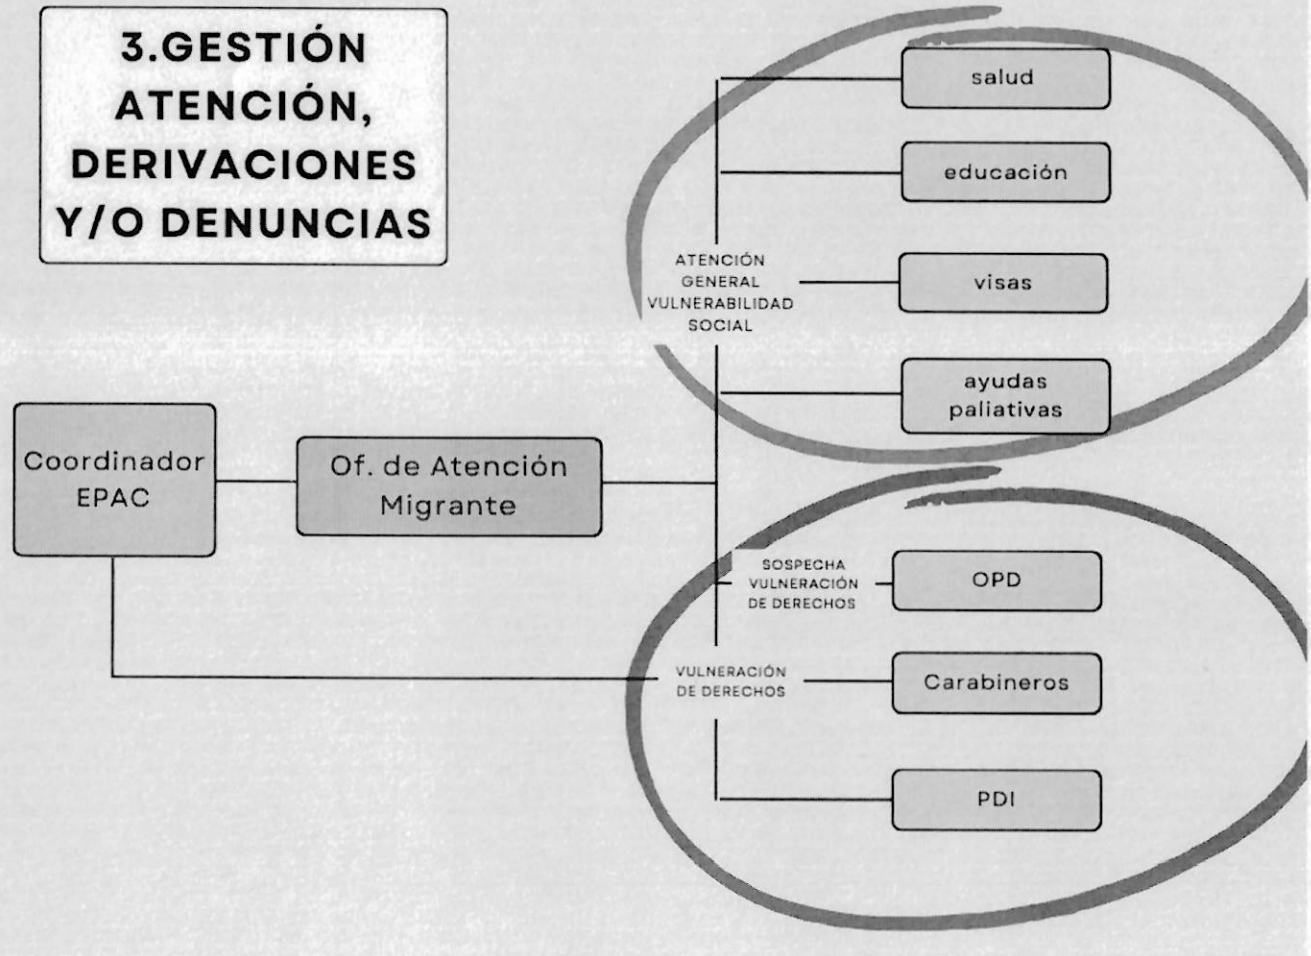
3.GESTIÓN ATENCIÓN, DERIVACIONES Y/O DENUNCIAS

salud

educación

ATENCIÓN GENERAL VULNERABILIDAD SOCIAL

visas

ayudas paliativas

Coordinador EPAC

Of. de Atención Migrante

SOSPECHA VULNERACIÓN DE DERECHOS

OPD

VULNERACIÓN DE DERECHOS

Carabineros

PDI